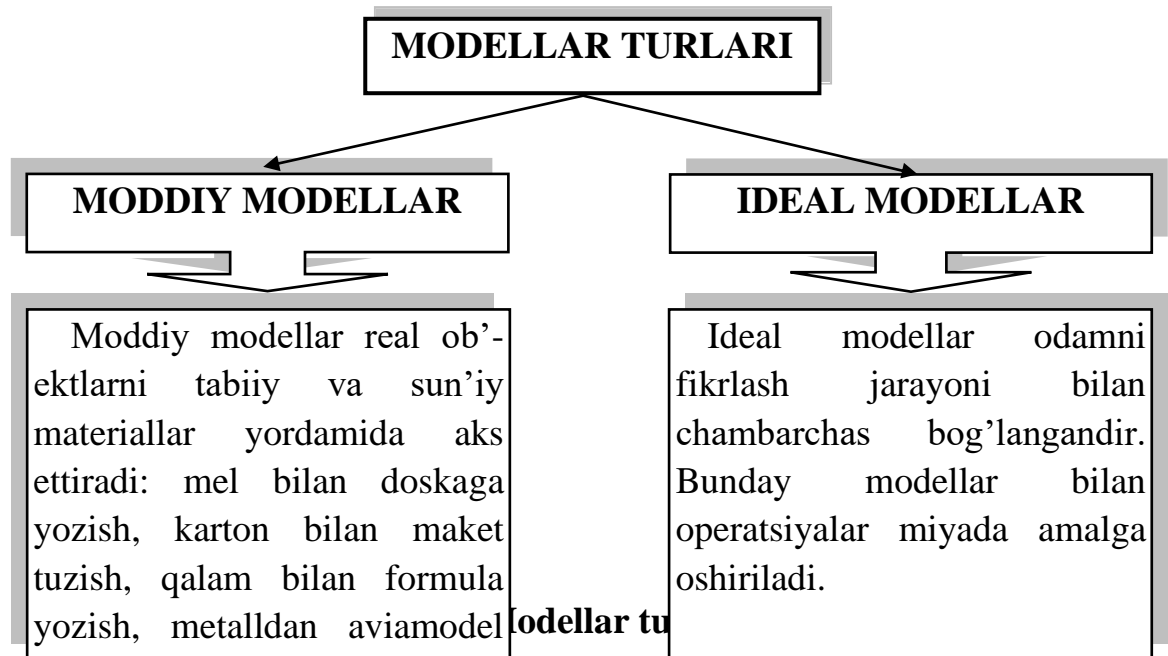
MODELLAR TURLARI

MODDIY MODELLAR

IDEAL MODELLAR

Moddiy modellar real ob'ektlarni tabiiy va sun'iy materiallar yordamida aks ettiradi: mel bilan doskaga yozish, karton bilan maket tuzish, qalam bilan formula yozish, metalldan aviamodel

Ideal modellar odamni fikrlash jarayoni bilan chambarchas bog'langandir. Bunday modellar bilan operatsiyalar miyada amalga oshiriladi.

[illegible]odellar tu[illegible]